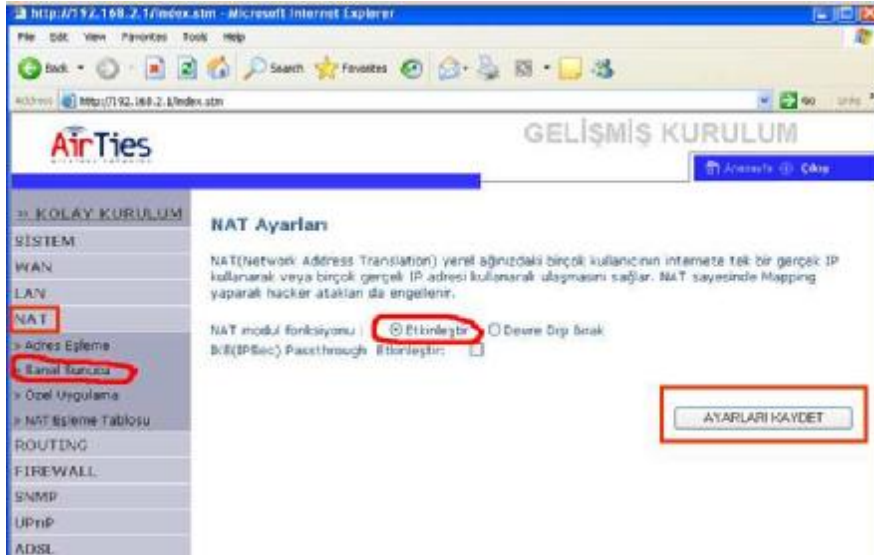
http://192.168.2.1/index.stm - Microsoft Internet Explorer
File Edit View Favorites Tools Help
Back Search Favorites
Address http://192.168.2.1/index.stm
Go

AirTies

GELİŞMİŞ KURULUM

Anasayfa Çıkış

» KOLAY KURULUM
SİSTEM
WAN
LAN
NAT
» Adres Eşleme
» Sanal Sunucu
» Özel Uygulama
» NAT Eşleme Tablosu
ROUTING
FIREWALL
SNMP
UPnP
ADSL

NAT Ayarları

NAT(Network Address Translation) yerel ağınızdaki birçok kullanıcının internete tek bir gerçek IP kullanarak veya birçok gerçek IP adresi kullanarak ulaşmasını sağlar. NAT sayesinde Mapping yaparak hacker atakları da engellenir.

NAT modul fonksiyonu : Etkinleştir Devre Dışı Bırak
B(IPSec) Passthrough Etkinleştir:

AYARLARI KAYDET